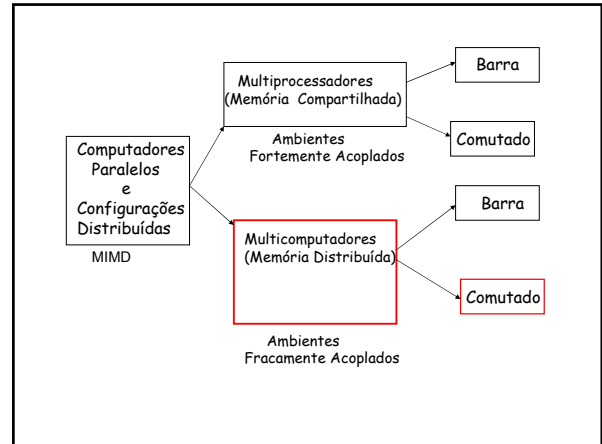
Computadores Paralelos e Configurações Distribuídas

MIMD

Multiprocessadores (Memória Compartilhada)

Ambientes Fortemente Acoplados

Barra

Comutado

Multicomputadores (Memória Distribuída)

Ambientes Fracamente Acoplados

Barra

Comutado